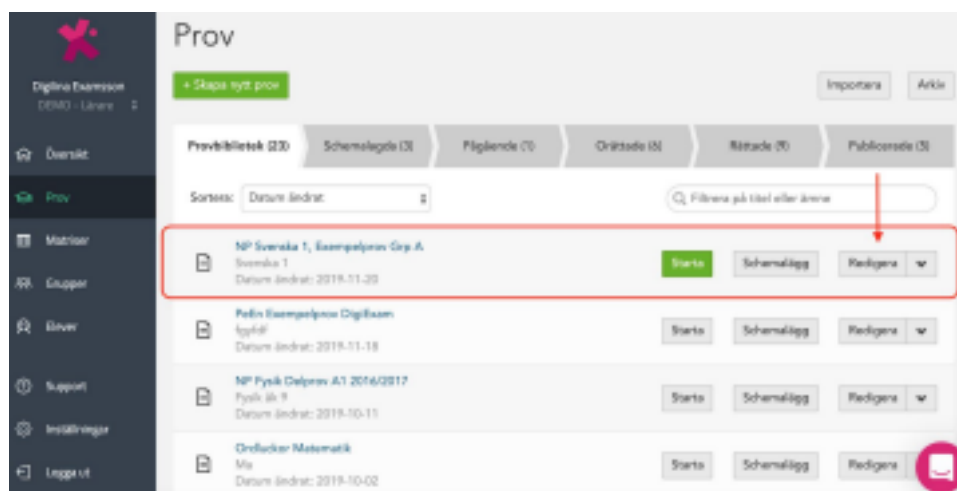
Digiina Examsson
DEMO - Lärare

Översikt
Prov
Matriser
Grupper
Elever
Support
Inställningar
Logga ut

Prov

+ Skapa nytt prov

Importera
Arkiv

Provbiblioteket (23)
Schemalagda (3)
Pågående (1)
Orättade (6)
Rättade (9)
Publicerade (5)

Sortera: Datum ändrat

Filtrera på titel eller ämne

NP Svenska 1, Exempelprov Grp A
Svenska 1
Datum ändrat: 2019-11-20
Starta
Schemalägg
Redigera

Prov Exempelprov DigiExam
fysik
Datum ändrat: 2019-11-18
Starta
Schemalägg
Redigera

NP Fysik Delprov A1 2016/2017
Fysik åk 9
Datum ändrat: 2019-10-11
Starta
Schemalägg
Redigera

Ordluckor Matematik
Ma
Datum ändrat: 2019-10-02
Starta
Schemalägg
Redigera